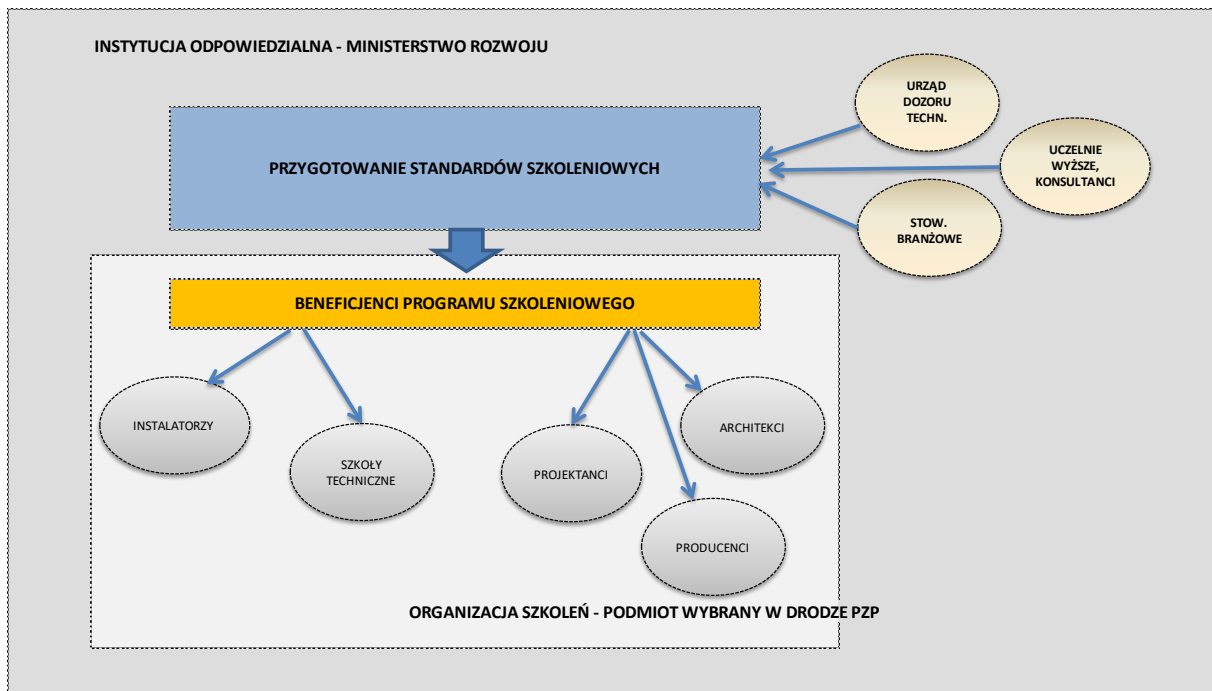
INSTYTUCJA ODPOWIEDZIALNA - MINISTERSTWO ROZWOJU

URZĄD DOZORU TECHN.

UCZELNIE WYŻSZE, KONSULTANCI

STOW. BRANŻOWE

PRZYGOTOWANIE STANDARDÓW SZKOLENIOWYCH

BENEFICJENCI PROGRAMU SZKOLENIOWEGO

INSTALATORZY

SZKOŁY TECHNICZNE

PROJEKTANCI

ARCHITEKCI

PRODUCENCI

ORGANIZACJA SZKOLEŃ - PODMIOT WYBRANY W DRODZE PZP